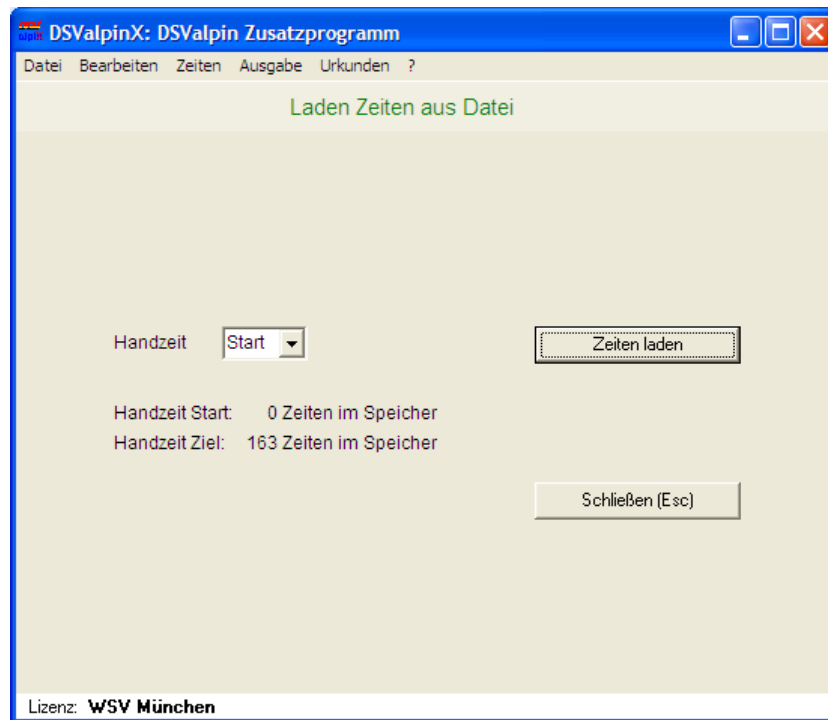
DSValpinX: DSValpin Zusatzprogramm

Datei Bearbeiten Zeiten Ausgabe Urkunden ?

Laden Zeiten aus Datei

Handzeit Start

Zeiten laden

Handzeit Start: 0 Zeiten im Speicher
Handzeit Ziel: 163 Zeiten im Speicher

Schließen (Esc)

Lizenz: WSV München